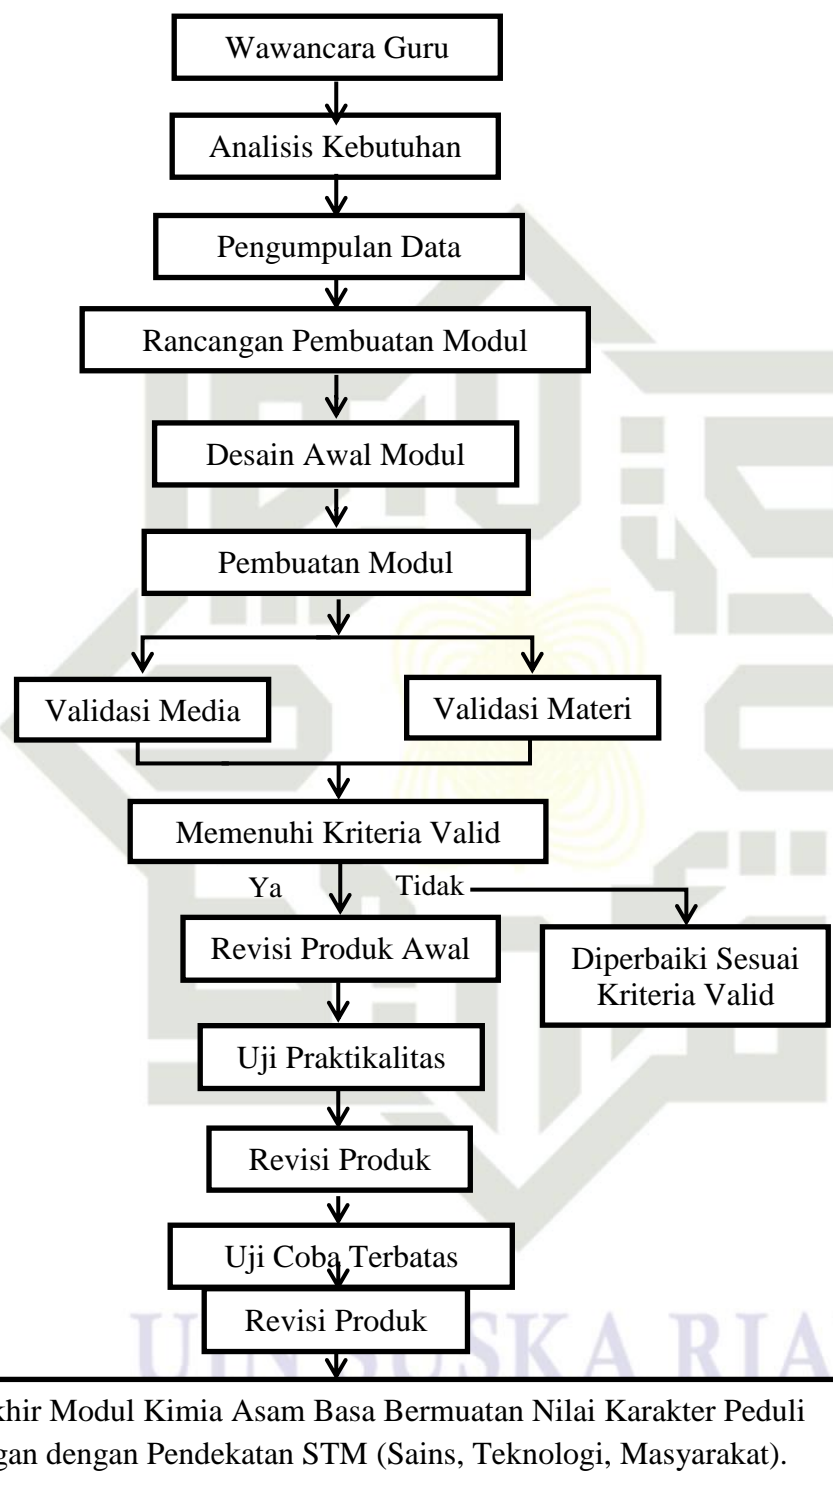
Wawancara Guru

Analisis Kebutuhan

Pengumpulan Data

Rancangan Pembuatan Modul

Desain Awal Modul

Pembuatan Modul

Validasi Media

Validasi Materi

Memenuhi Kriteria Valid

Ya

Tidak

Revisi Produk Awal

Diperbaiki Sesuai Kriteria Valid

Uji Praktikalitas

Revisi Produk

Uji Coba Terbatas

Revisi Produk

UIN SUSKA RIA

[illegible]khir Modul Kimia Asam Basa Bermuatan Nilai Karakter Peduli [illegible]gan dengan Pendekatan STM (Sains, Teknologi, Masyarakat).